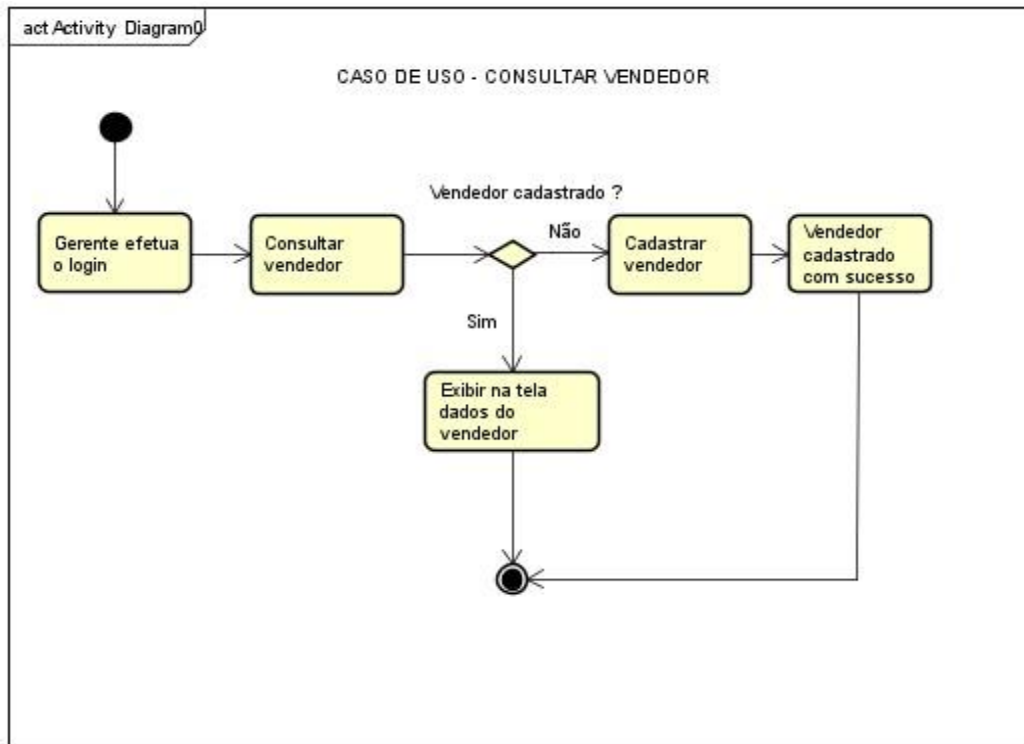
act Activity Diagram0

CASO DE USO - CONSULTAR VENDEDOR

Gerente efetua o login

Consultar vendedor

Vendedor cadastrado ?

Não

Cadastrar vendedor

Vendedor cadastrado com sucesso

Sim

Exibir na tela dados do vendedor